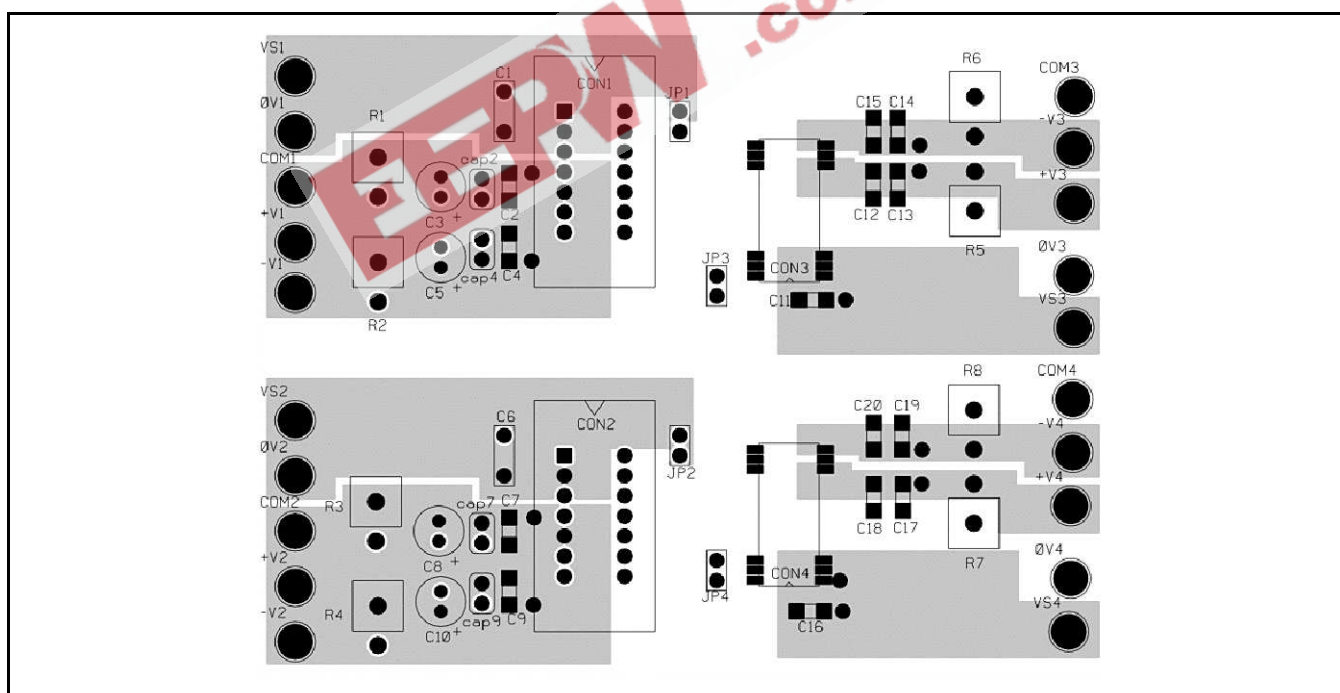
EEPW .co

VS1
ØV1
COM1
+V1
-V1
R1
R2
C1
CON1
JP1
cap2
C2
C3
+
cap4
C4
C5
+
JP3
CON3
C11
C15 C14
C12 C13
R6
R5
COM3
-V3
+V3
ØV3
VS3

VS2
ØV2
COM2
+V2
-V2
R3
R4
C6
CON2
JP2
cap7
C7
C8
+
cap9
C9
C10
+
JP4
CON4
C16
C20 C19
C18 C17
R8
R7
COM4
-V4
+V4
ØV4
VS4